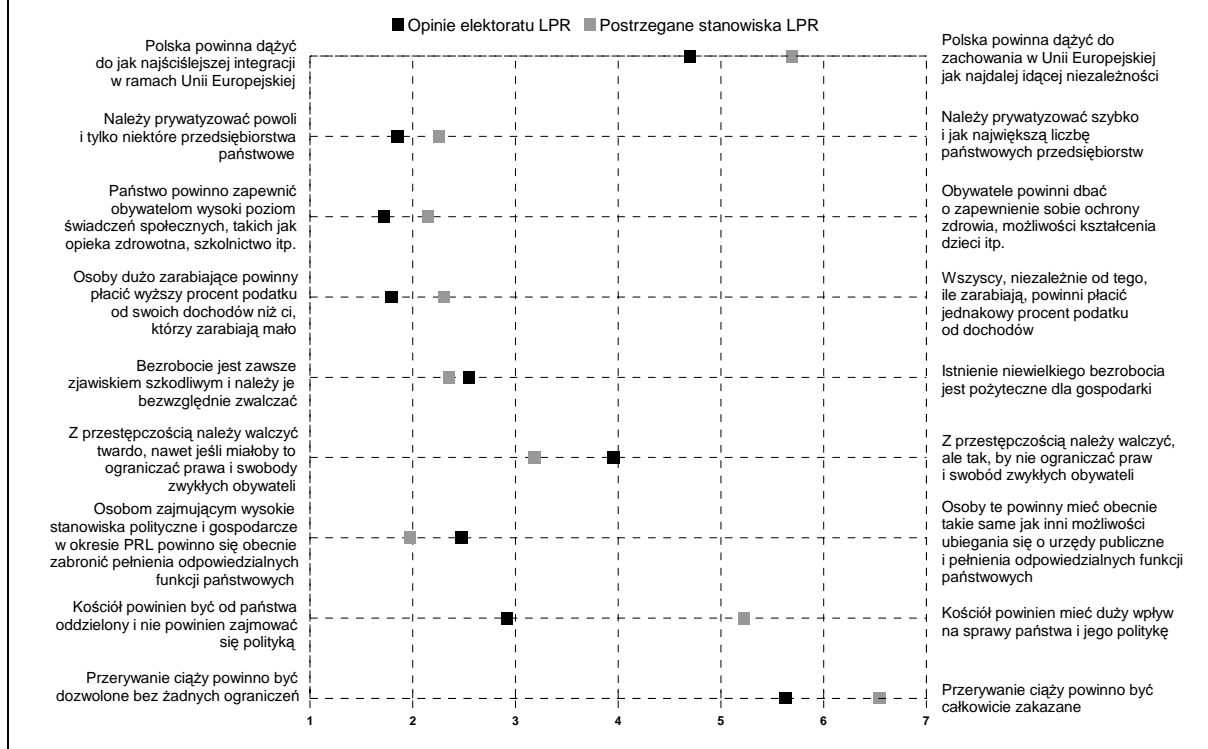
Opinie elektoratu LPR Postrzegane stanowiska LPR

Polska powinna dążyć do jak najściślejszej integracji w ramach Unii Europejskiej

Polska powinna dążyć do zachowania w Unii Europejskiej jak najdalej idącej niezależności

Należy prywatyzować powoli i tylko niektóre przedsiębiorstwa państwowe

Należy prywatyzować szybko i jak największą liczbę państwowych przedsiębiorstw

Państwo powinno zapewnić obywatelom wysoki poziom świadczeń społecznych, takich jak opieka zdrowotna, szkolnictwo itp.

Obywatele powinni dbać o zapewnienie sobie ochrony zdrowia, możliwości kształcenia dzieci itp.

Osoby dużo zarabiające powinny płacić wyższy procent podatku od swoich dochodów niż ci, którzy zarabiają mało

Wszyscy, niezależnie od tego, ile zarabiają, powinni płacić jednakowy procent podatku od dochodów

Bezrobocie jest zawsze zjawiskiem szkodliwym i należy je bezwzględnie zwalczać

Istnienie niewielkiego bezrobocia jest pożyteczne dla gospodarki

Z przestępczością należy walczyć twardo, nawet jeśli miałoby to ograniczać prawa i swobody zwykłych obywateli

Z przestępczością należy walczyć, ale tak, by nie ograniczać praw i swobód zwykłych obywateli

Osobom zajmującym wysokie stanowiska polityczne i gospodarcze w okresie PRL powinno się obecnie zabronić pełnienia odpowiedzialnych funkcji państwowych

Osoby te powinny mieć obecnie takie same jak inni możliwości ubiegania się o urzędy publiczne i pełnienia odpowiedzialnych funkcji państwowych

Kościół powinien być od państwa oddzielony i nie powinien zajmować się polityką

Kościół powinien mieć duży wpływ na sprawy państwa i jego politykę

Przerywanie ciąży powinno być dozwolone bez żadnych ograniczeń

Przerywanie ciąży powinno być całkowicie zakazane

1 2 3 4 5 6 7